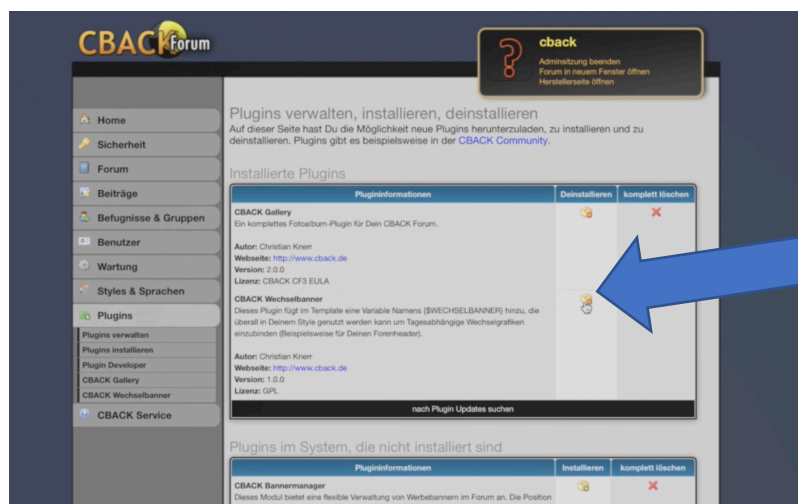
CBACK Forum

cback
Adminsitzung beenden
Forum in neuem Fenster öffnen
Herstellerseite öffnen

Home
Sicherheit
Forum
Beiträge
Befugnisse & Gruppen
Benutzer
Wartung
Styles & Sprachen
Plugins
Plugins verwalten
Plugins installieren
Plugin Developer
CBACK Gallery
CBACK Wechselbanner
CBACK Service

Plugins verwalten, installieren, deinstallieren
Auf dieser Seite hast Du die Möglichkeit neue Plugins herunterzuladen, zu installieren und zu deinstallieren. Plugins gibt es beispielsweise in der CBACK Community.

Installierte Plugins

| Plugininformationen | Deinstallieren | komplett löschen |
|---|---|---|
| CBACK Gallery<br>Ein komplettes Fotoalbum-Plugin für Dein CBACK Forum.<br><br>Autor: Christian Knerr<br>Webseite: http://www.cback.de<br>Version: 2.0.0<br>Lizenz: CBACK CF3 EULA | | |
| CBACK Wechselbanner<br>Dieses Plugin fügt im Template eine Variable Namens {$WECHSELBANNER} hinzu, die überall in Deinem Style genutzt werden kann um Tagesabhängige Wechselgrafiken einzubinden (Beispielsweise für Deinen Forenheader).<br><br>Autor: Christian Knerr<br>Webseite: http://www.cback.de<br>Version: 1.0.0<br>Lizenz: GPL | | |

nach Plugin Updates suchen

Plugins im System, die nicht installiert sind

| Plugininformationen | Installieren | komplett löschen |
|---|---|---|
| CBACK Bannermanager<br>Dieses Modul bietet eine flexible Verwaltung von Werbebannern im Forum an. Die Position | | |